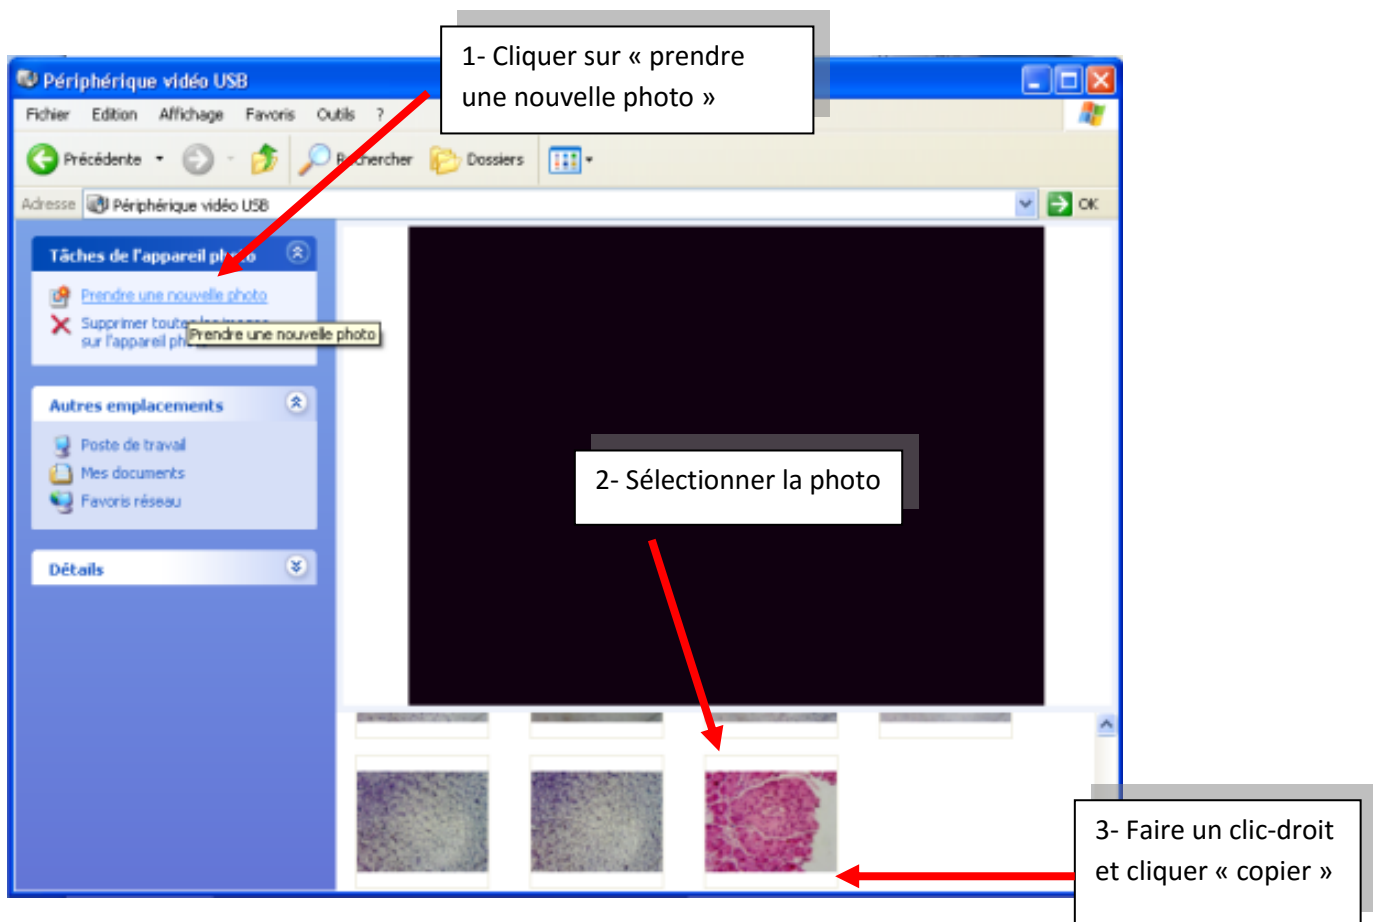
Périphérique vidéo USB

1- Cliquer sur « prendre une nouvelle photo »

Fichier Edition Affichage Favoris Outils ?

Précédente Rechercher Dossiers

Adresse Périphérique vidéo USB OK

Tâches de l'appareil photo

Prendre une nouvelle photo

Supprimer toutes les images sur l'appareil photo

Prendre une nouvelle photo

Autres emplacements

Poste de travail

Mes documents

Favoris réseau

Détails

2- Sélectionner la photo

3- Faire un clic-droit et cliquer « copier »